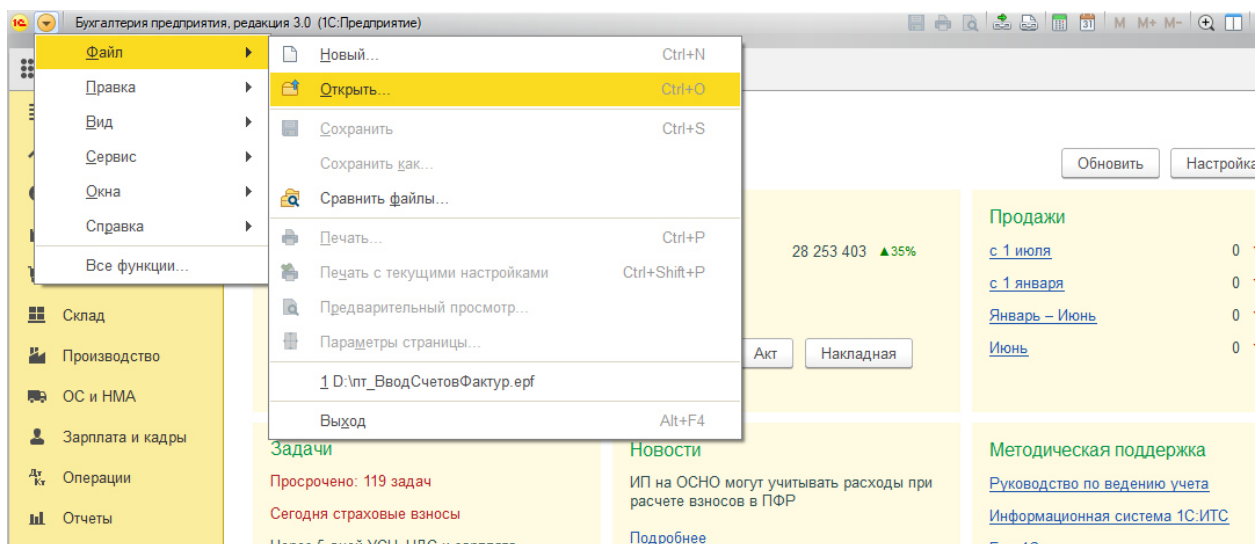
Бухгалтерия предприятия, редакция 3.0 (1С:Предприятие)

M M+ M-

Файл
Правка
Вид
Сервис
Окна
Справка
Все функции...

Новый... Ctrl+N
Открыть... Ctrl+O
Сохранить Ctrl+S
Сохранить как...
Сравнить файлы...
Печать... Ctrl+P
Печать с текущими настройками Ctrl+Shift+P
Предварительный просмотр...
Параметры страницы...
1 D:\пт_ВводСчетовФактур.epf
Выход Alt+F4

Обновить
Настройка

28 253 403 ▲35%

Акт
Накладная

Продажи
с 1 июля 0
с 1 января 0
Январь – Июнь 0
Июнь 0

Склад
Производство
ОС и НМА
Зарплата и кадры
Операции
Отчеты

Задачи
Просрочено: 119 задач
Сегодня страховые взносы

Новости
ИП на ОСНО могут учитывать расходы при расчете взносов в ПФР
Подробнее

Методическая поддержка
Руководство по ведению учета
Информационная система 1С:ИТС